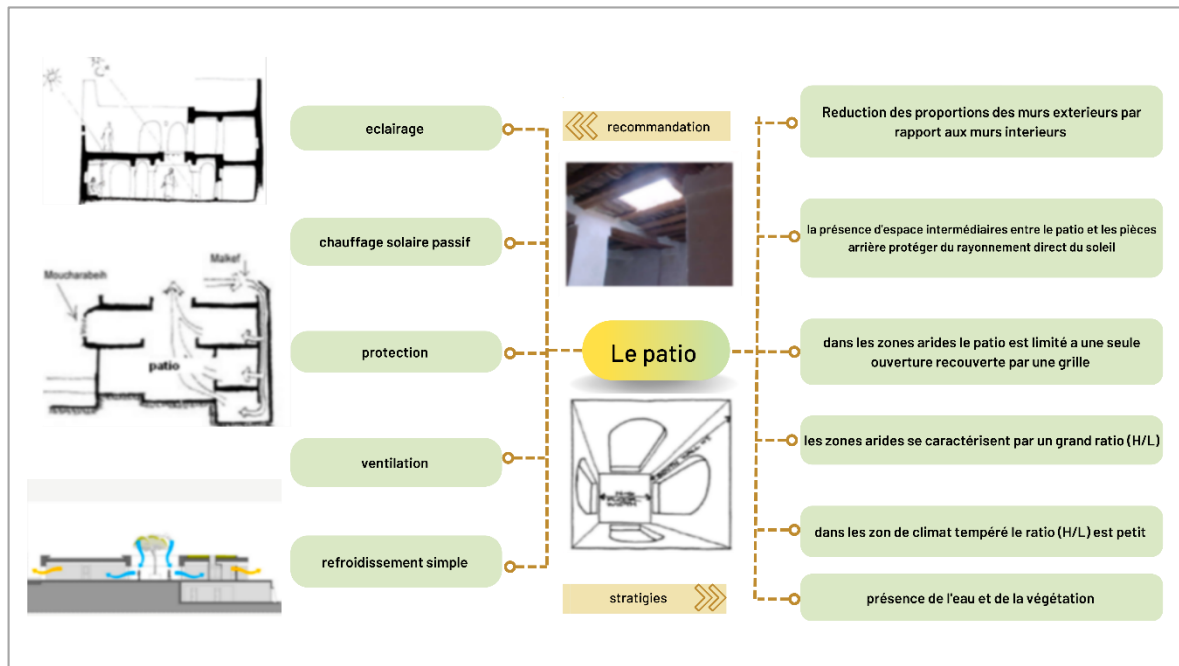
32°C

Moucharabeh

Malkaf

patio

eclairage

chauffage solaire passif

protection

ventilation

refroidissement simple

recommandation

Le patio

stratigies

Reduction des proportions des murs exterieurs par rapport aux murs interieurs

la présence d'espace intermédiaires entre le patio et les pièces arrière protéger du rayonnement direct du soleil

dans les zones arides le patio est limité a une seule ouverture recouverte par une grille

les zones arides se caractérisent par un grand ratio (H/L)

dans les zon de climat tempéré le ratio (H/L) est petit

présence de l'eau et de la végétation